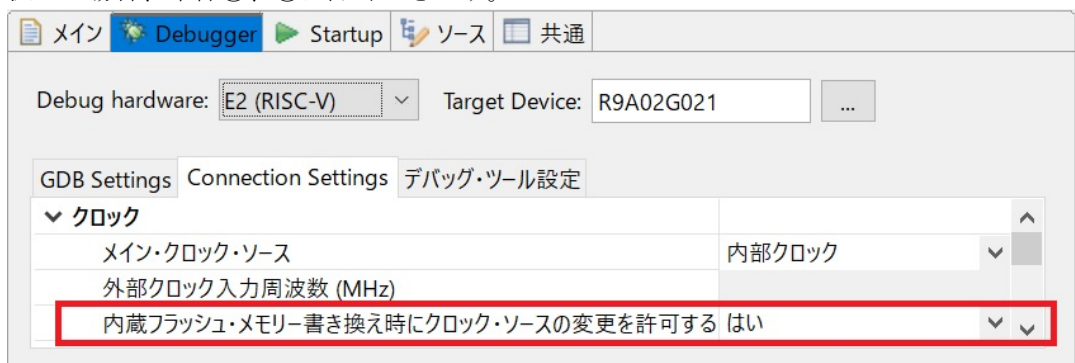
メイン Debugger Startup ソース 共通

Debug hardware: E2 (RISC-V)

Target Device: R9A02G021

...

GDB Settings Connection Settings デバッグ・ツール設定

| クロック | |
|---|---|
| メイン・クロック・ソース | 内部クロック |
| 外部クロック入力周波数 (MHz) | |
| 内蔵フラッシュ・メモリー書き換え時にクロック・ソースの変更を許可する | はい |